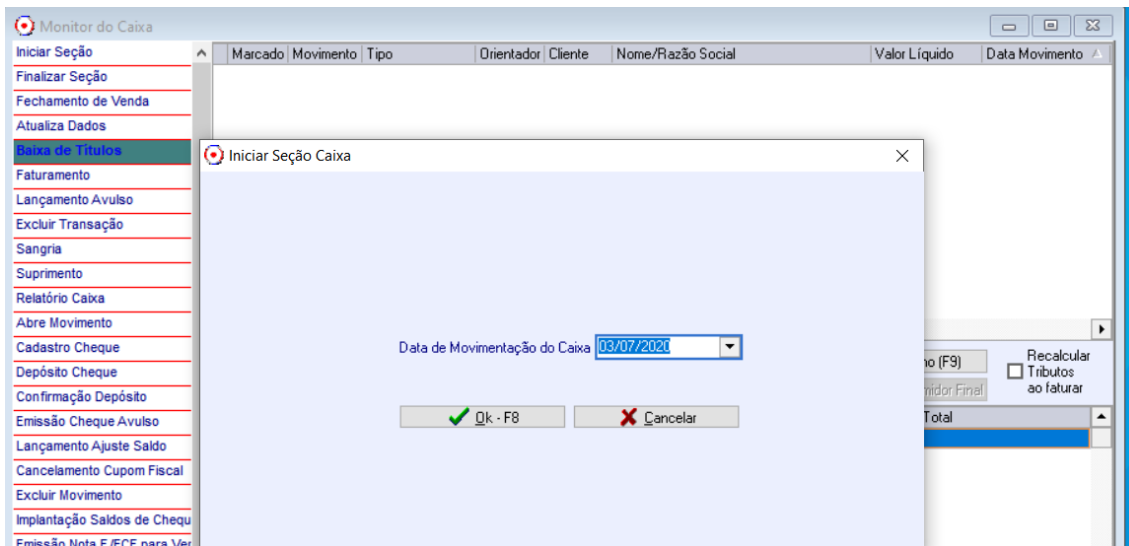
Monitor do Caixa

Iniciar Seção
Finalizar Seção
Fechamento de Venda
Atualiza Dados
Baixa de Títulos
Faturamento
Lançamento Avulso
Excluir Transação
Sangria
Suprimento
Relatório Caixa
Abre Movimento
Cadastro Cheque
Depósito Cheque
Confirmação Depósito
Emissão Cheque Avulso
Lançamento Ajuste Saldo
Cancelamento Cupom Fiscal
Excluir Movimento
Implantação Saldos de Chequ
Emissão Nota F/ECF para Ver

| Marcado | Movimento | Tipo | Orientador | Cliente | Nome/Razão Social | Valor Líquido | Data Movimento |
|---|---|---|---|---|---|---|---|

Iniciar Seção Caixa

Data de Movimentação do Caixa 03/07/2020

Ok - F8
Cancelar

o (F9)
midor Final
Recalcular Tributos ao faturar
Total